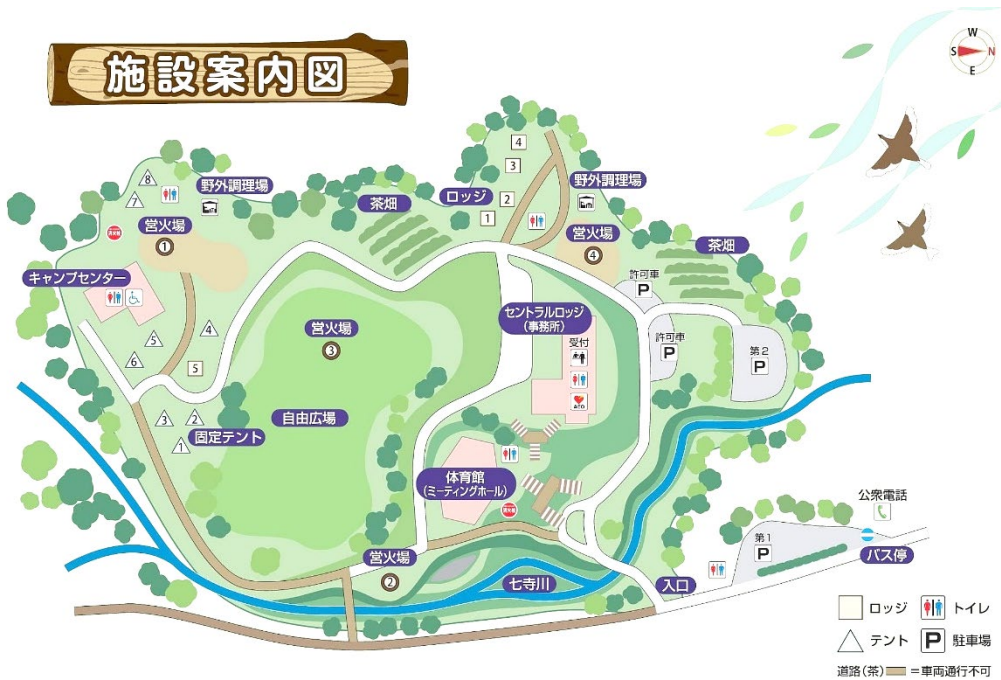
施設案内図

N
W
S
E

野外調理場
8
7
6
営火場
1
キャンプセンター
4
5
6
5
茶畑
ロッジ
4
3
2
1
野外調理場
営火場
4
茶畑
許可車
P
営火場
3
セントラルロッジ
(事務所)
受付
許可車
P
第2
P
自由広場
3
2
1
固定テント
体育館
(ミーティングホール)
営火場
2
七寺川
入口
公衆電話
第1
P
バス停

ロッジ
トイレ
テント
P 駐車場
道路(茶)＝車両通行不可